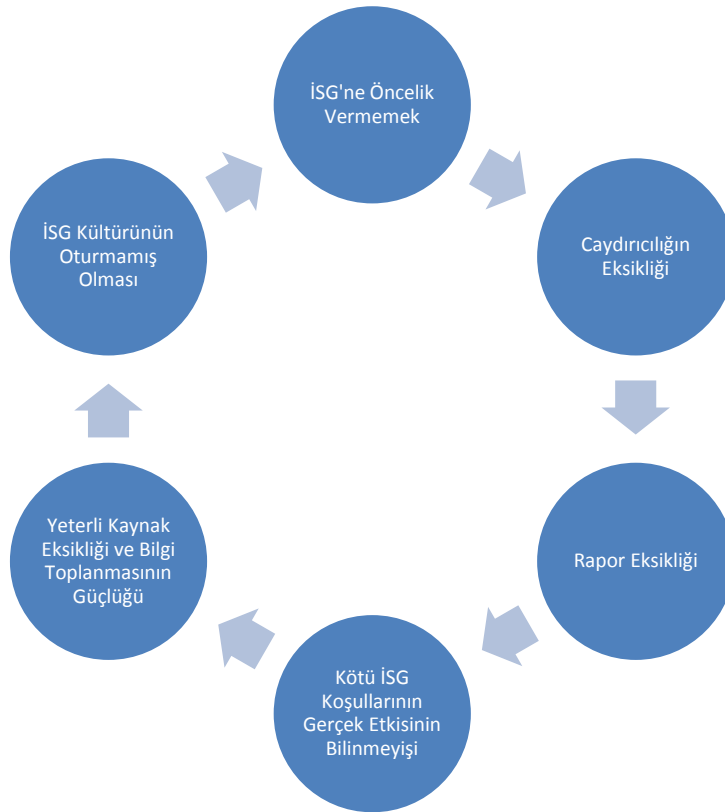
İSG'ne Öncelik Vermemek

Caydırıcılığın Eksikliği

Rapor Eksikliği

Kötü İSG Koşullarının Gerçek Etkisinin Bilinmeyişi

Yeterli Kaynak Eksikliği ve Bilgi Toplanmasının Güçlüğü

İSG Kültürünün Oturmamış Olması